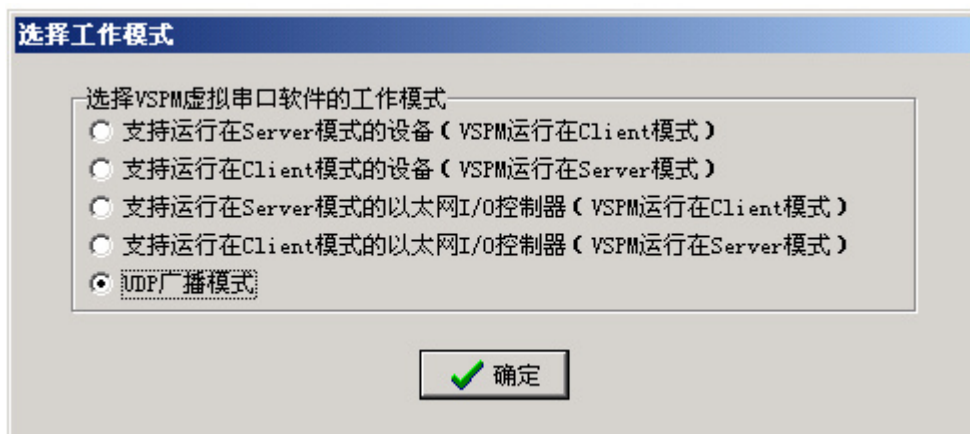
选择工作模式

选择VSPM虚拟串口软件的工作模式
支持运行在Server模式的设备（VSPM运行在Client模式）
支持运行在Client模式的设备（VSPM运行在Server模式）
支持运行在Server模式的以太网I/O控制器（VSPM运行在Client模式）
支持运行在Client模式的以太网I/O控制器（VSPM运行在Server模式）
UDP广播模式

确定